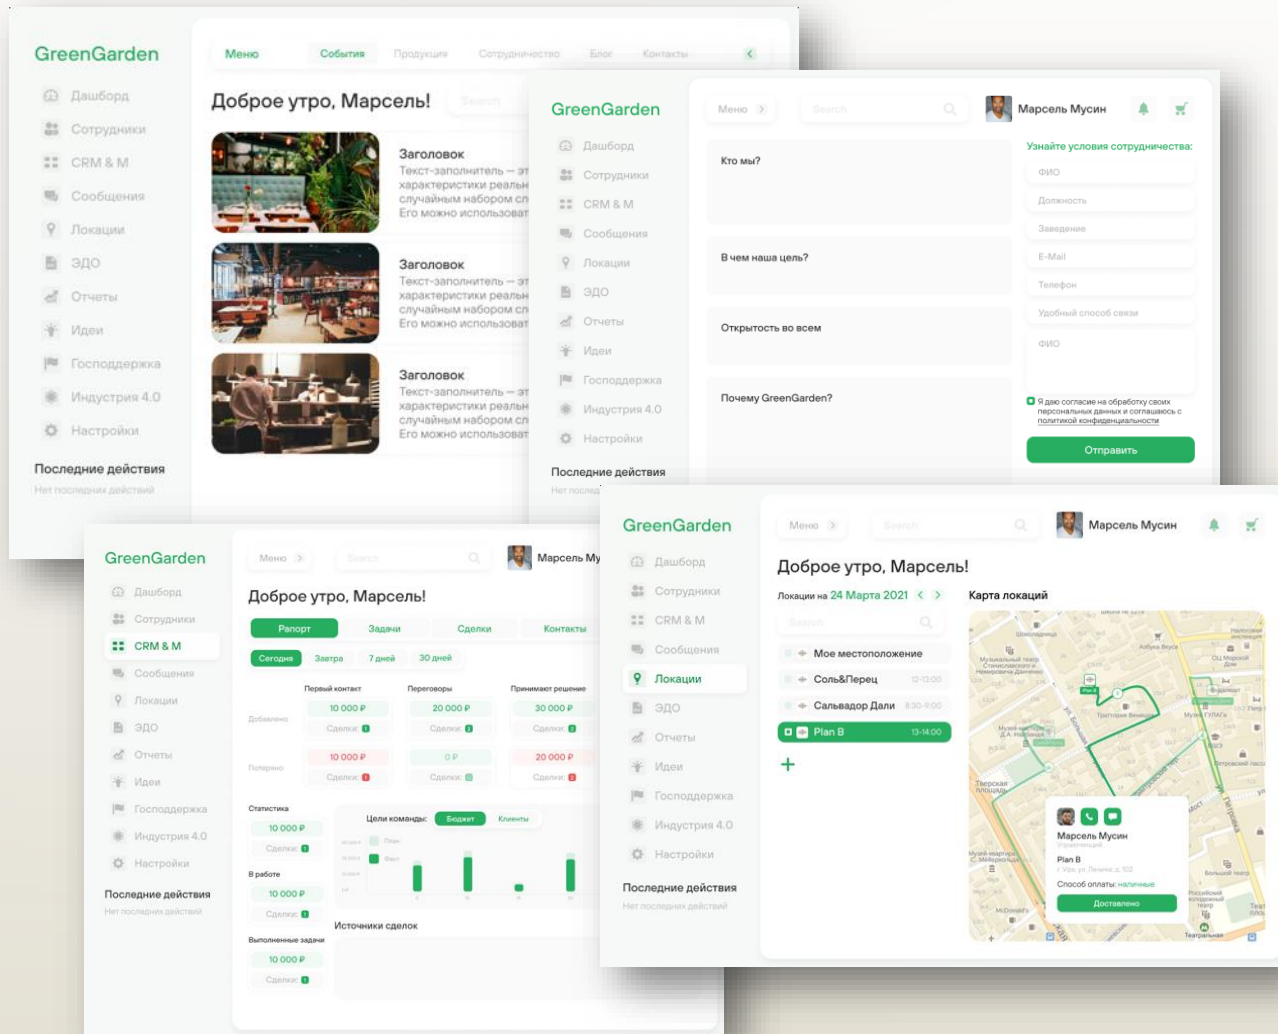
GreenGarden

Дашборд
Сотрудники
CRM & M
Сообщения
Локации
ЭДО
Отчеты
Идеи
Господдержка
Индустрия 4.0
Настройки

Последние действия
Нет последних действий

Меню События Продукция Сотрудничество Блог Контакты

Доброе утро, Марсель!

Заголовок
Текст-заполнитель — эт характеристики реальн случайным набором сл Его можно использоват

Заголовок
Текст-заполнитель — эт характеристики реальн случайным набором сл Его можно использоват

Заголовок
Текст-заполнитель — эт характеристики реальн случайным набором сл Его можно использоват

GreenGarden

Дашборд
Сотрудники
CRM & M
Сообщения
Локации
ЭДО
Отчеты
Идеи
Господдержка
Индустрия 4.0
Настройки

Последние действия
Нет послед

Меню
Search
Марсель Мусин

Кто мы?

В чем наша цель?

Открытость во всем

Почему GreenGarden?

Узнайте условия сотрудничества:
ФИО
Должность
Заведение
E-Mail
Телефон
Удобный способ связи
ФИО
Я даю согласие на обработку своих персональных данных и соглашаюсь с политикой конфиденциальности
Отправить

GreenGarden

Дашборд
Сотрудники
CRM & M
Сообщения
Локации
ЭДО
Отчеты
Идеи
Господдержка
Индустрия 4.0
Настройки

Последние действия
Нет последних действий

Меню
Search
Марсель Му

Доброе утро, Марсель!

Рапорт Задачи Сделки Контакты

Сегодня Завтра 7 дней 30 дней

| | Первый контакт | Переговоры | Принимают решение |
|---|---|---|---|
| Добавлено | 10 000 ₽ Сделки: | 20 000 ₽ Сделки: | 30 000 ₽ Сделки: |
| Потеряно | 10 000 ₽ Сделки: | 0 ₽ Сделки: | 20 000 ₽ Сделки: |

Статистика
10 000 ₽
Сделки:
В работе
10 000 ₽
Сделки:
Выполненные задачи
10 000 ₽
Сделки:

Цели команды: Бюджет Клиенты
План
Факт

Источники сделок

GreenGarden

Дашборд
Сотрудники
CRM & M
Сообщения
Локации
ЭДО
Отчеты
Идеи
Господдержка
Индустрия 4.0
Настройки

Последние действия
Нет последних действий

Меню
Search
Марсель Мусин

Доброе утро, Марсель!

Локации на 24 Марта 2021
Search
Мое местоположение
Соль&Перец 12-13:00
Сальвадор Дали 8:30-9:00
Plan B 13-14:00
+

Карта локаций
Тверская площадь
Марсель Мусин
Управляющий
Plan B
г. Уфа, ул. Ленина, д. 102
Способ оплаты: наличные
Доставлено